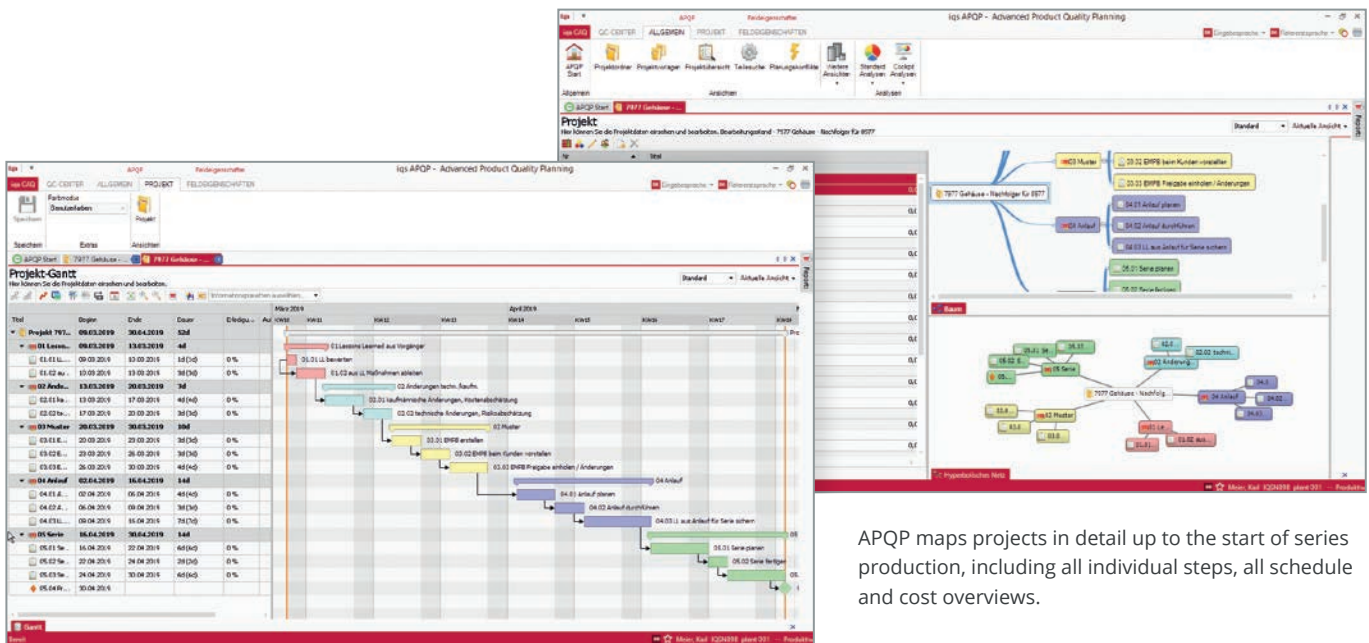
iqs APQP - Advanced Product Quality Planning

iqs CAQ | QC CENTER | ALLGEMEIN | PROJEKT | FELDEIGENSCHAFTEN

APQP Start | Projektordner | Projektvorlagen | Projektübersicht | Teilesuche | Planungskonflikte | Weitere Ansichten | Standard Analysen | Cockpit Analysen

Allgemein | Ansichten | Analysen

APQP Start | 7977 Gehäuse - ...

Projekt

Hier können Sie die Projektdaten einsehen und bearbeiten. Bearbeitungsstand - 7977 Gehäuse - Nachfolger für 8577

Standard | Aktuelle Ansicht

Nr | Titel

7977 Gehäuse - Nachfolger für 8577

03 Muster | 03.02 EMPB beim Kunden vorstellen | 03.03 EMPB Freigabe einholen / Änderungen

04 Anlauf | 04.01 Anlauf planen | 04.02 Anlauf durchführen | 04.03 LL aus Anlauf für Serie sichern

05.01 Serie planen | 05.02 Serie fertigen

Baum

7977 Gehäuse - Nachfolg... | 05 Serie | 02 Änderung | 02.02 techn... | 04 Anlauf | 03 Muster | 01 Le...

Hyperbolisches Netz

Mein: Karl IQD0998 plant 001 Produktiv

iqs APQP - Advanced Product Quality Planning

iqs CAQ | QC CENTER | ALLGEMEIN | PROJEKT | FELDEIGENSCHAFTEN

Farbmodus | Benutzerdaten | Speichern | Projekt

Speichern | Extras | Ansichten

APQP Start | 7977 Gehäuse - ...

Projekt-Gantt

Hier können Sie die Projektdaten einsehen und bearbeiten.

Standard | Aktuelle Ansicht

| Titel | Beginn | Ende | Dauer | Erledigu... |
|---|---|---|---|---|
| Projekt 797... | 09.03.2019 | 30.04.2019 | 52d | |
| 01 Lesson... | 09.03.2019 | 13.03.2019 | 4d | |
| 01.01 LL... | 09.03.2019 | 13.03.2019 | 1d (1d) | 0 % |
| 01.02 au... | 10.03.2019 | 13.03.2019 | 3d (3d) | 0 % |
| 02 Ände... | 13.03.2019 | 20.03.2019 | 7d | |
| 02.01 ka... | 13.03.2019 | 17.03.2019 | 4d (4d) | 0 % |
| 02.02 te... | 17.03.2019 | 20.03.2019 | 3d (3d) | 0 % |
| 03 Muster | 20.03.2019 | 30.03.2019 | 10d | |
| 03.01 E... | 20.03.2019 | 23.03.2019 | 3d (3d) | 0 % |
| 03.02 E... | 23.03.2019 | 26.03.2019 | 3d (3d) | 0 % |
| 03.03 E... | 26.03.2019 | 30.03.2019 | 4d (4d) | 0 % |
| 04 Anlauf | 02.04.2019 | 16.04.2019 | 14d | |
| 04.01 A... | 02.04.2019 | 06.04.2019 | 4d (4d) | 0 % |
| 04.02 A... | 06.04.2019 | 09.04.2019 | 3d (3d) | 0 % |
| 04.03 LL... | 09.04.2019 | 16.04.2019 | 7d (7d) | 0 % |
| 05 Serie | 16.04.2019 | 30.04.2019 | 14d | |
| 05.01 Se... | 16.04.2019 | 22.04.2019 | 6d (6d) | 0 % |
| 05.02 Se... | 22.04.2019 | 24.04.2019 | 2d (2d) | 0 % |
| 05.03 Se... | 24.04.2019 | 30.04.2019 | 6d (6d) | 0 % |
| 05.04 Fr... | 30.04.2019 | | | |

März 2019 | April 2019

KW10 | KW11 | KW12 | KW13 | KW14 | KW15 | KW16 | KW17 | KW18

01 Lessons Learned aus Vorgänger | 01.01 LL bewerten | 01.02 aus LL Maßnahmen ableiten | 02 Änderungen techn./kaufm. | 02.01 kaufmännische Änderungen, Kostenabschätzung | 02.02 technische Änderungen, Risikoabschätzung | 03 Muster | 03.01 EMPB erstellen | 03.02 EMPB beim Kunden vorstellen | 03.03 EMPB Freigabe einholen / Änderungen | 04 Anlauf | 04.01 Anlauf planen | 04.02 Anlauf durchführen | 04.03 LL aus Anlauf für Serie sichern | 05 | 05.01 Serie planen | 05.02 Serie fertigen | 05.

Gantt

Bereit | Mein: Karl IQD0998 plant 001 Produktiv

APQP maps projects in detail up to the start of series production, including all individual steps, all schedule and cost overviews.